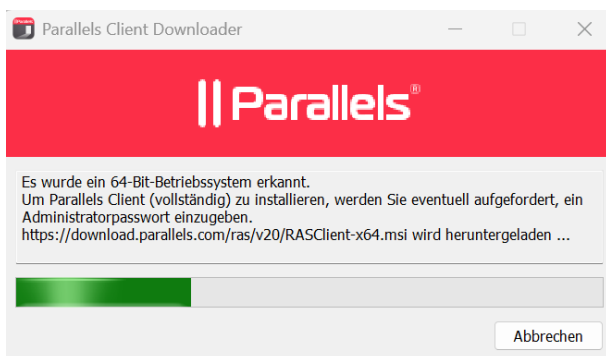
Parallels Client Downloader

|| Parallels®

Es wurde ein 64-Bit-Betriebssystem erkannt.
Um Parallels Client (vollständig) zu installieren, werden Sie eventuell aufgefordert, ein Administratorpasswort einzugeben.
https://download.parallels.com/ras/v20/RASClient-x64.msi wird heruntergeladen ...

Abbrechen